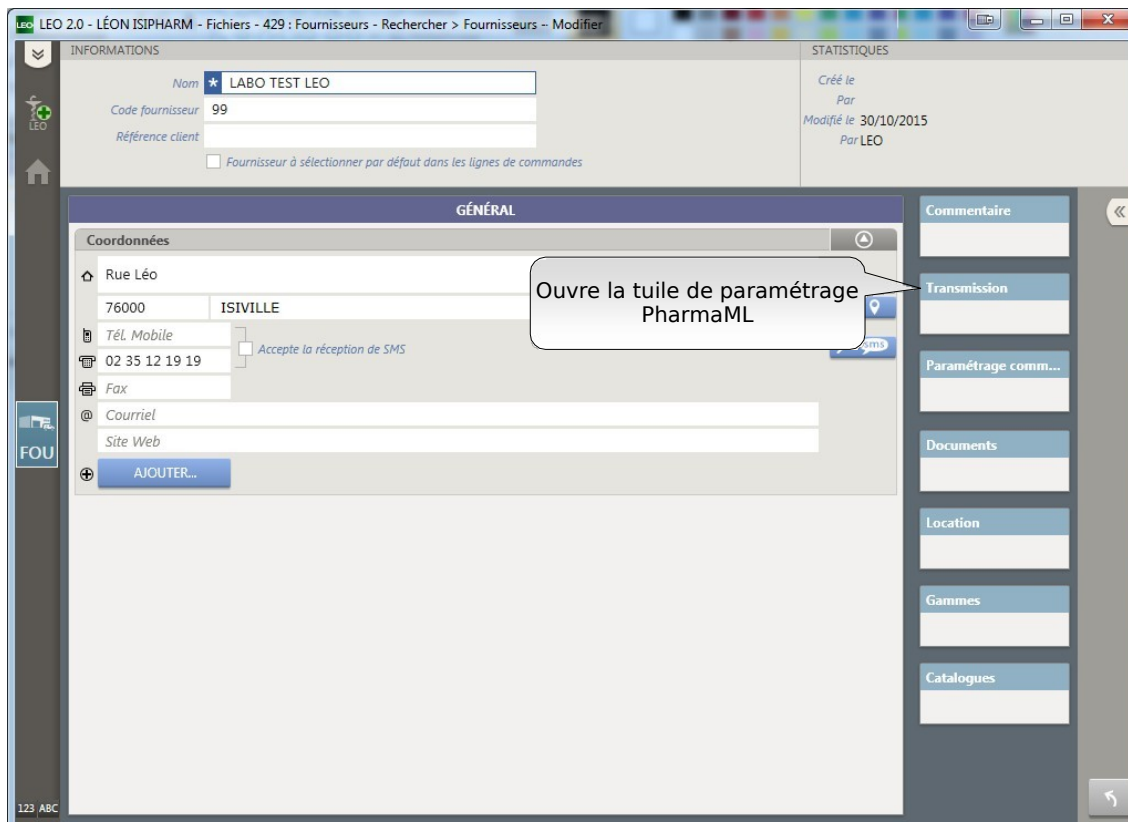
LEO LEO 2.0 - LÉON ISIPHARM - Fichiers - 429 : Fournisseurs - Rechercher > Fournisseurs - Modifier

INFORMATIONS

Nom LABO TEST LEO
Code fournisseur 99
Référence client
Fournisseur à sélectionner par défaut dans les lignes de commandes

STATISTIQUES

Créé le
Par
Modifié le 30/10/2015
Par LEO

LEO

GÉNÉRAL

Coordonnées

Rue Léo
76000 ISIVILLE
Tél. Mobile
Accepte la réception de SMS
02 35 12 19 19
Fax
Courriel
Site Web
AJOUTER...

Ouvre la tuile de paramétrage PharmaML

sms

FOU

Commentaire
Transmission
Paramétrage comm...
Documents
Location
Gammes
Catalogues

123 ABC